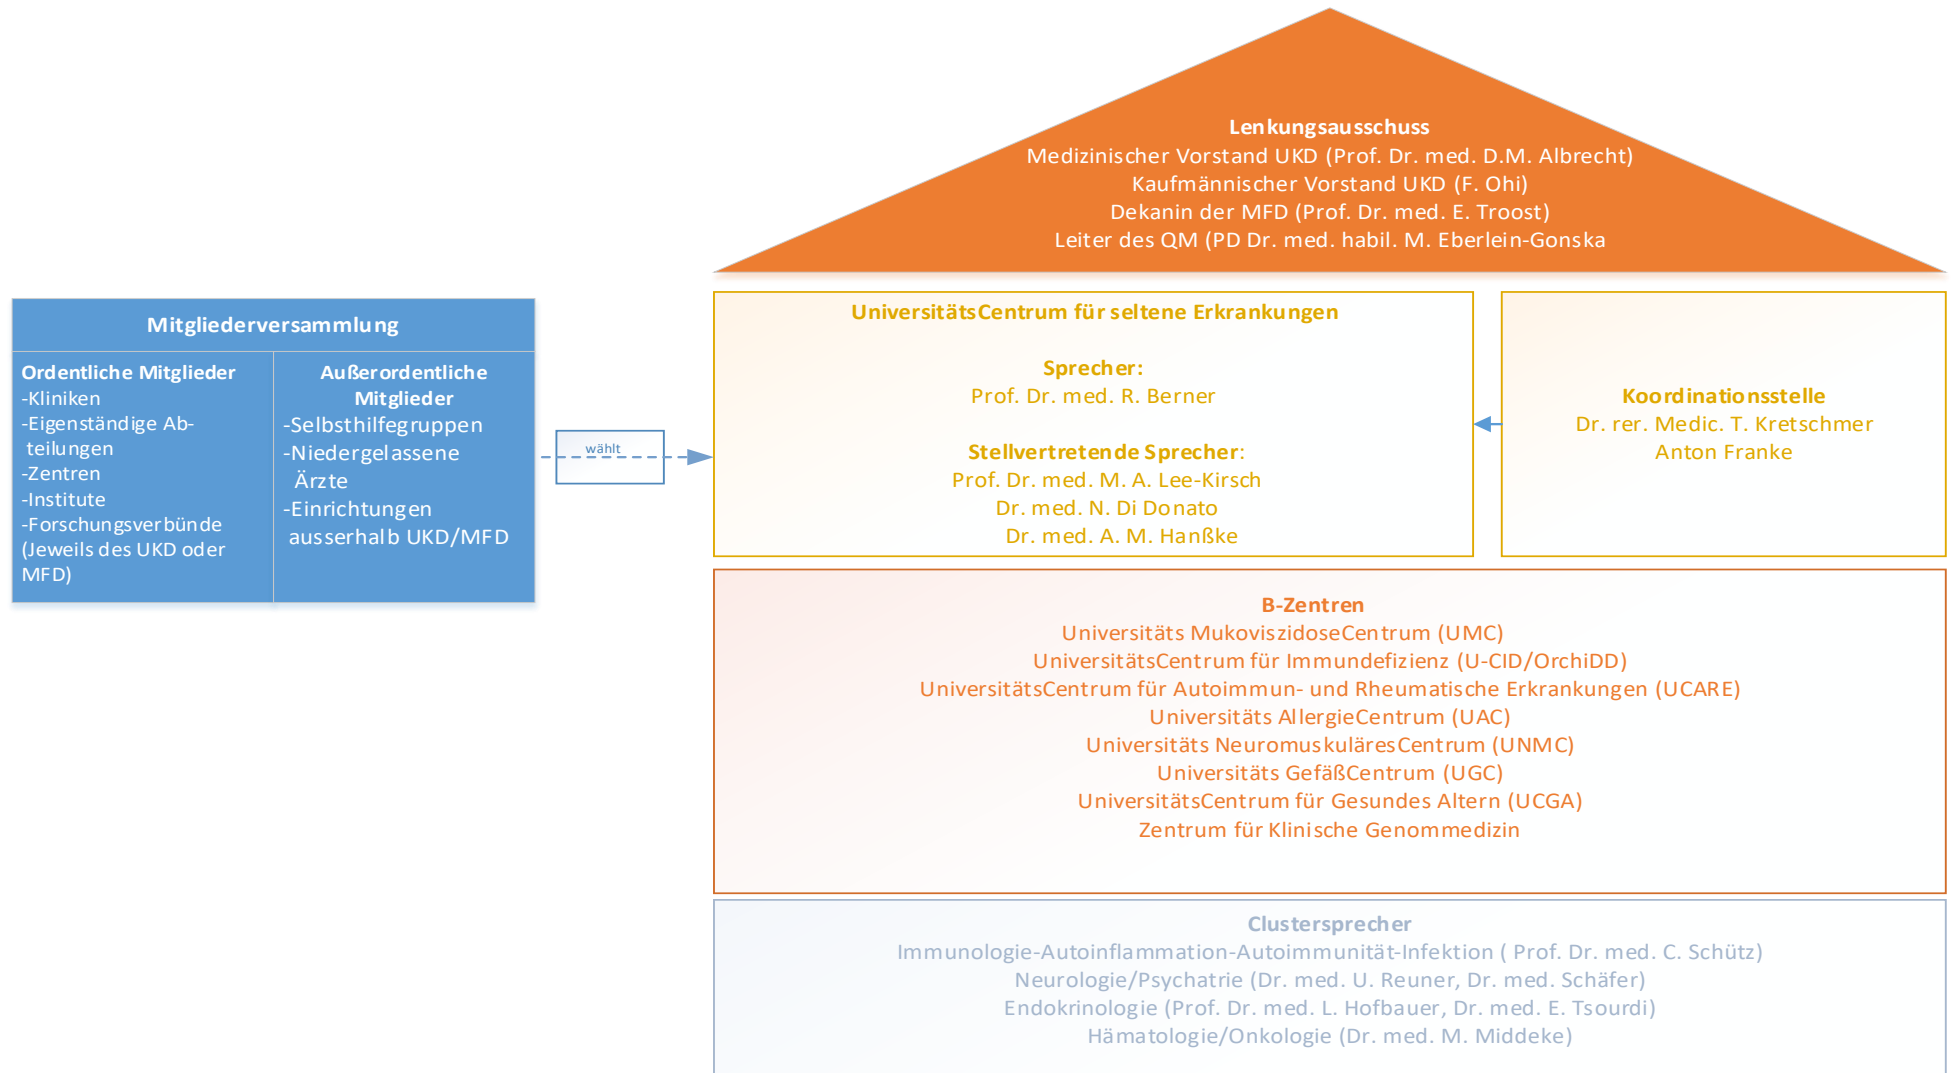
Lenkungsausschuss
Medizinischer Vorstand UKD (Prof. Dr. med. D.M. Albrecht)
Kaufmännischer Vorstand UKD (F. Ohi)
Dekanin der MFD (Prof. Dr. med. E. Troost)
Leiter des QM (PD Dr. med. habil. M. Eberlein-Gonska

Mitgliederversammlung

Ordentliche Mitglieder
-Kliniken
-Eigenständige Abteilungen
-Zentren
-Institute
-Forschungsverbünde
(Jeweils des UKD oder MFD)

Außerordentliche Mitglieder
-Selbsthilfegruppen
-Niedergelassene Ärzte
-Einrichtungen ausserhalb UKD/MFD

wählt

UniversitätsCentrum für seltene Erkrankungen

Sprecher:
Prof. Dr. med. R. Berner

Stellvertretende Sprecher:
Prof. Dr. med. M. A. Lee-Kirsch
Dr. med. N. Di Donato
Dr. med. A. M. Hanßke

Koordinationsstelle
Dr. rer. Medic. T. Kretschmer
Anton Franke

B-Zentren
Universitäts MukoviszidoseCentrum (UMC)
UniversitätsCentrum für Immundefizienz (U-CID/OrchiDD)
UniversitätsCentrum für Autoimmun- und Rheumatische Erkrankungen (UCARE)
Universitäts AllergieCentrum (UAC)
Universitäts NeuromuskuläresCentrum (UNMC)
Universitäts GefäßCentrum (UGC)
UniversitätsCentrum für Gesundes Altern (UCGA)
Zentrum für Klinische Genommedizin

Clustersprecher
Immunologie-Autoinflammation-Autoimmunität-Infektion ( Prof. Dr. med. C. Schütz)
Neurologie/Psychatrie (Dr. med. U. Reuner, Dr. med. Schäfer)
Endokrinologie (Prof. Dr. med. L. Hofbauer, Dr. med. E. Tsourdi)
Hämatologie/Onkologie (Dr. med. M. Middeke)